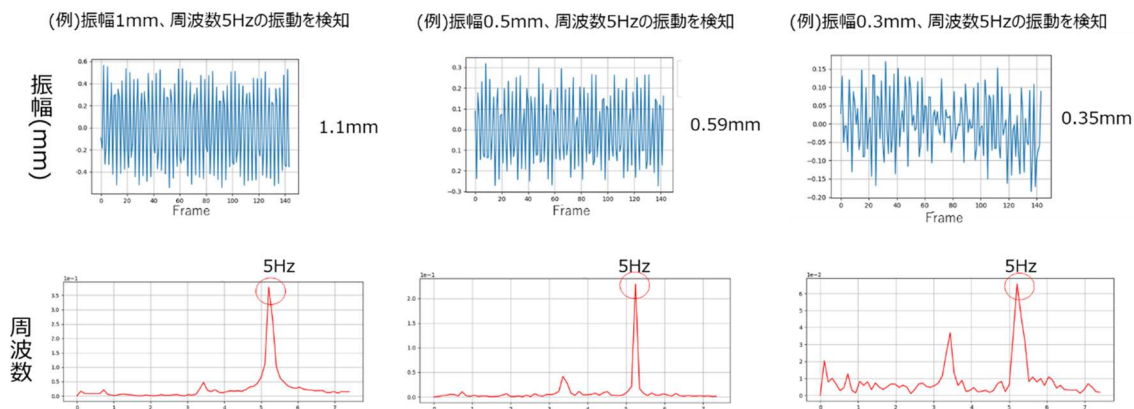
(例)振幅1mm、周波数5Hzの振動を検知

(例)振幅0.5mm、周波数5Hzの振動を検知

(例)振幅0.3mm、周波数5Hzの振動を検知

振幅(mm)

0.6
0.4
0.2
0.0
-0.2
-0.4
0 20 40 60 80 100 120 140
Frame

1.1mm

0.3
0.2
0.1
0.0
-0.1
-0.2
-0.3
0 20 40 60 80 100 120 140
Frame

0.59mm

0.15
0.10
0.05
0.00
-0.05
-0.10
-0.15
-0.20
0 20 40 60 80 100 120 140
Frame

0.35mm

周波数

5Hz
1e-1
3.5
3.0
2.5
2.0
1.5
1.0
0.5
0.0
0 1 2 3 4 5 6 7

5Hz
1e-1
2.0
1.5
1.0
0.5
0.0
0 1 2 3 4 5 6 7

5Hz
1e-2
6
5
4
3
2
1
0
0 1 2 3 4 5 6 7